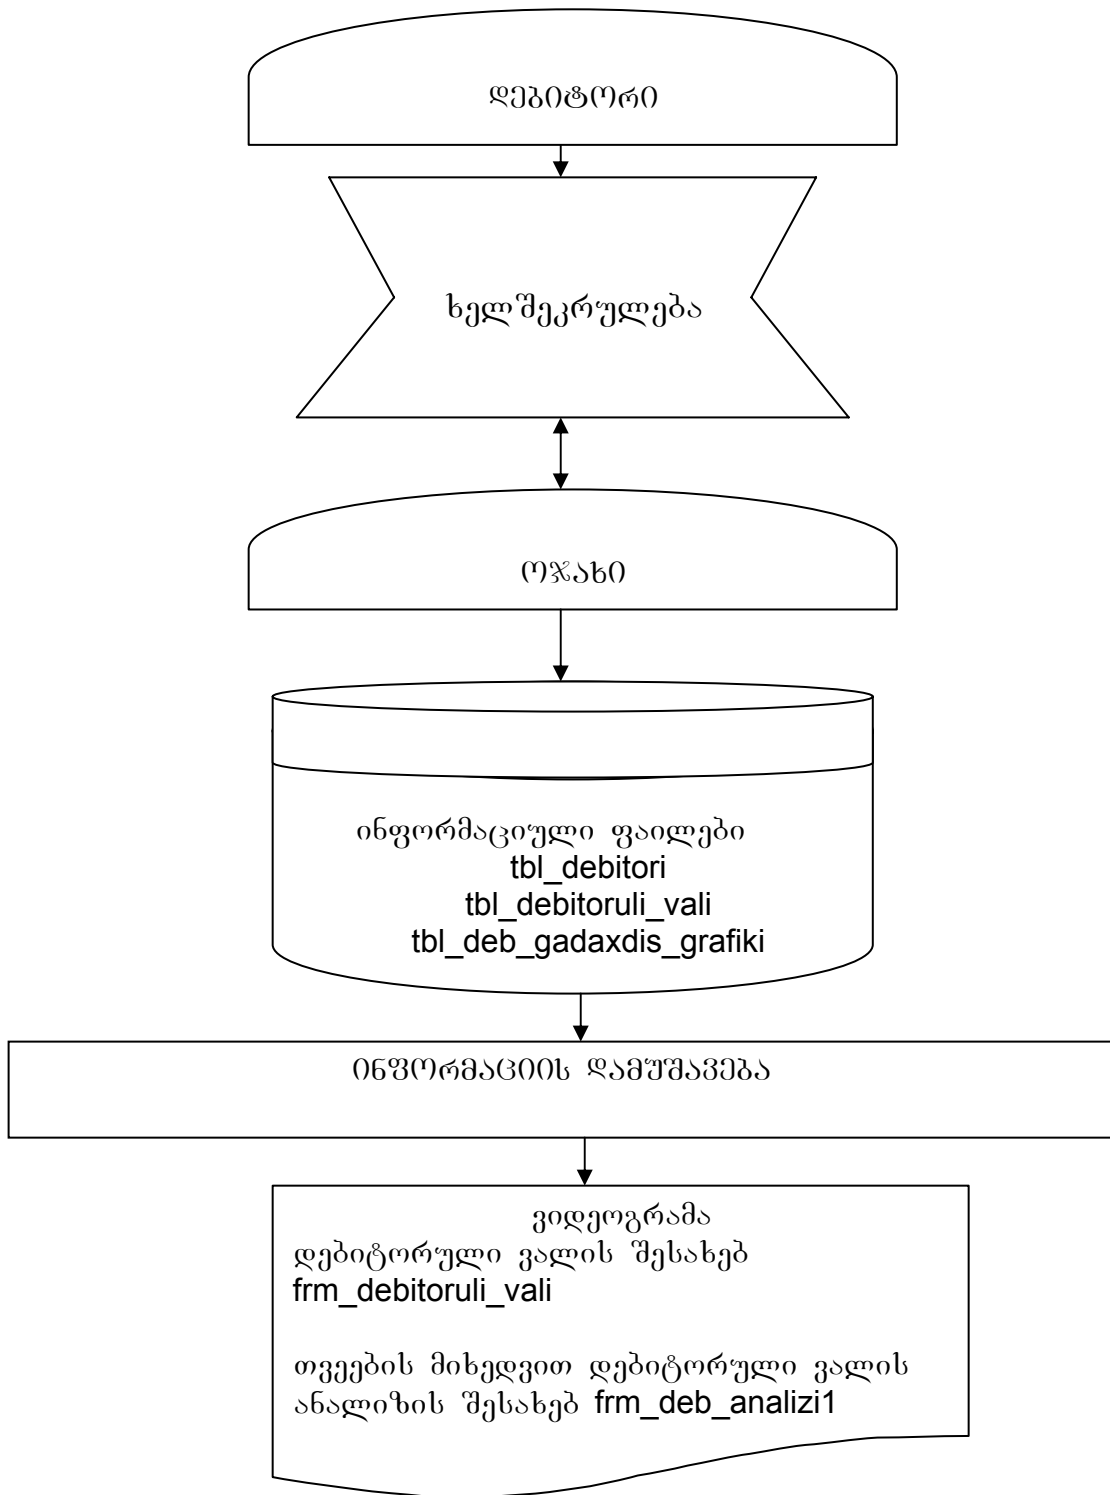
ᲓᲔᲑᲘᲢᲝᲠᲘ

ხელშეკრულება

ᲝᲯᲐᲮᲘ

ინფორმაციული ფაილები
tbl_debitori
tbl_debitoruli_vali
tbl_deb_gadaxdis_grafiki

ᲘᲜᲤᲝᲠᲛᲐᲪᲘᲘᲡ ᲓᲐᲛᲣᲨᲐᲕᲔᲑᲐ

ვიდეოგრამა
დებიტორული ვალის შესახებ
frm_debitoruli_vali

თვეების მიხედვით დებიტორული ვალის ანალიზის შესახებ frm_deb_analizi1